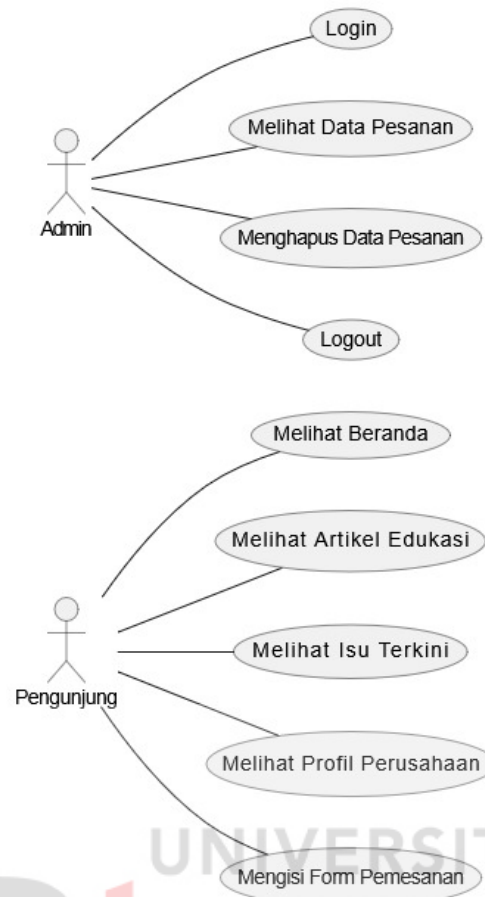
Login

Melihat Data Pesanan

Admin

Menghapus Data Pesanan

Logout

Melihat Beranda

Melihat Artikel Edukasi

Melihat Isu Terkini

Pengunjung

Melihat Profil Perusahaan

UNIVERSIT

Mengisi Form Pemesanan